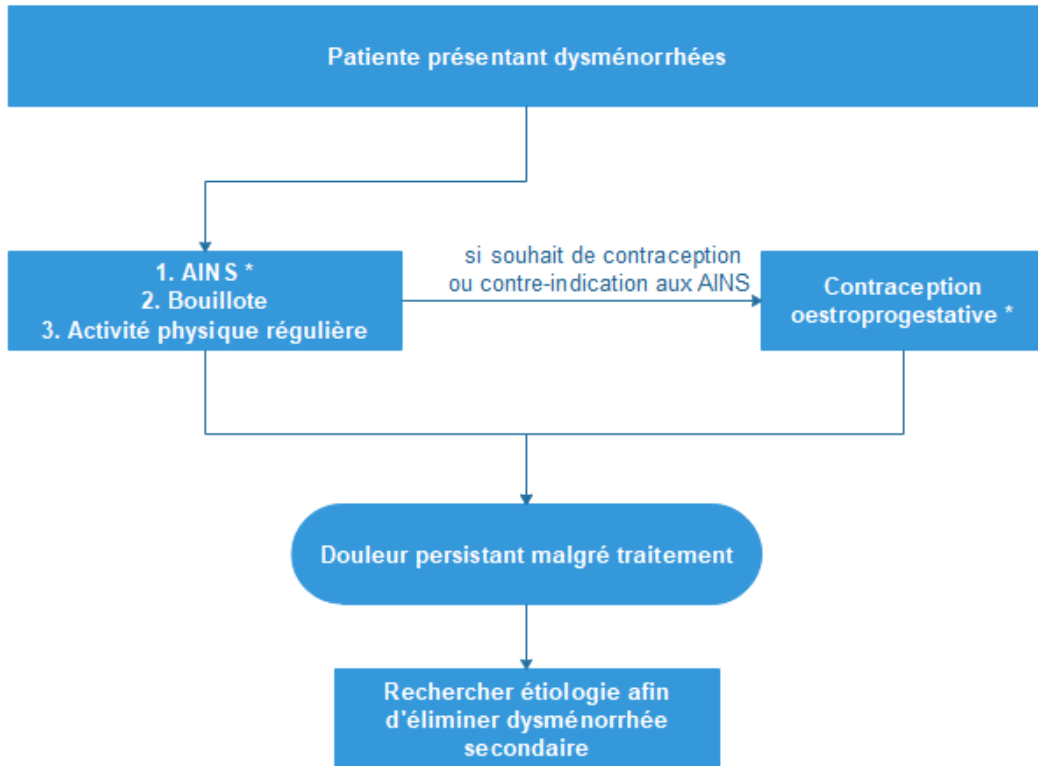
Patiente présentant dysménorrhées

1. AINS *
2. Bouillote
3. Activité physique régulière

si souhait de contraception ou contre-indication aux AINS

Contraception oestroprogestative *

Douleur persistant malgré traitement

Rechercher étiologie afin d'éliminer dysménorrhée secondaire